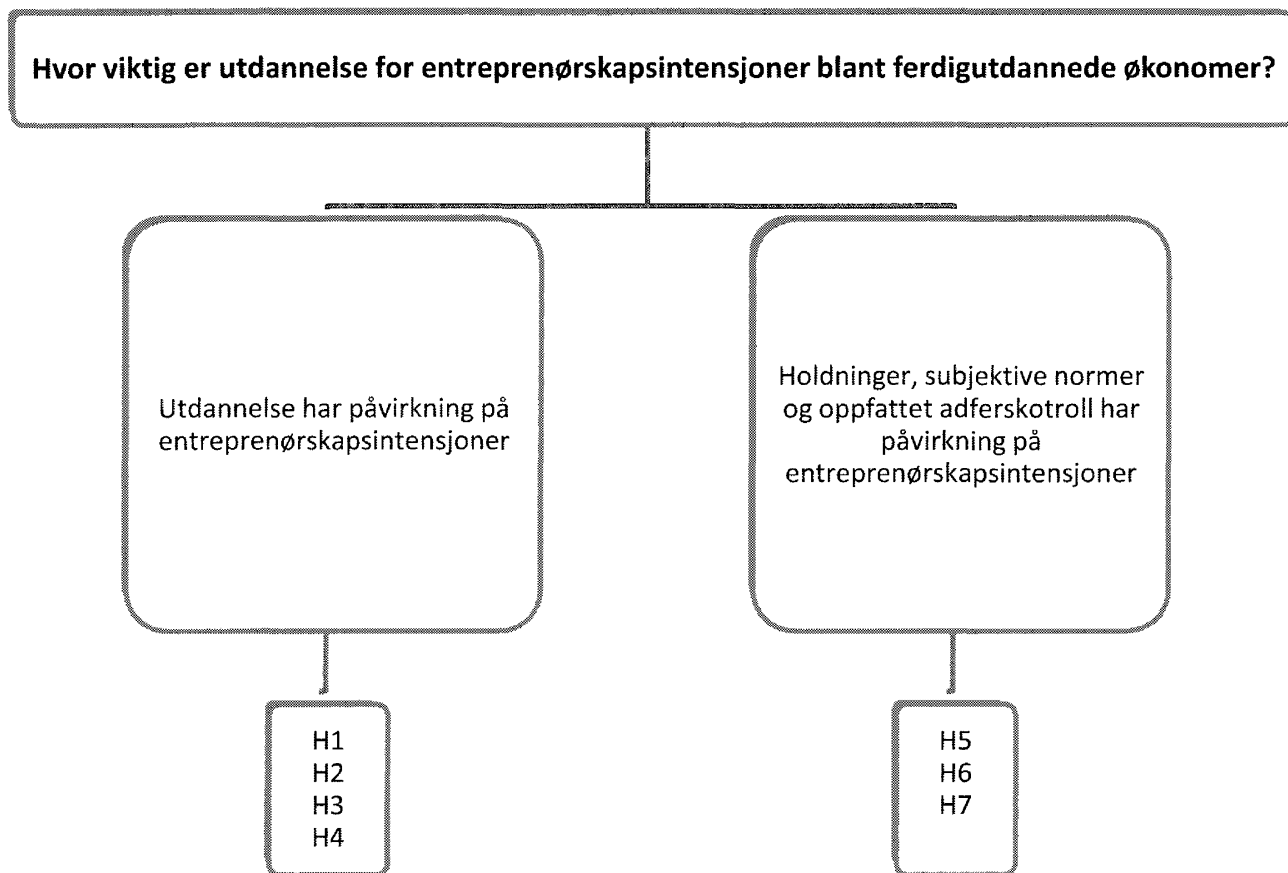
Hvor viktig er utdannelse for entreprenørskapsintensjoner blant ferdigutdannede økonomer?

Utdannelse har påvirkning på entreprenørskapsintensjoner

Holdninger, subjektive normer og oppfattet adferskotroll har påvirkning på entreprenørskapsintensjoner

H1
H2
H3
H4

H5
H6
H7